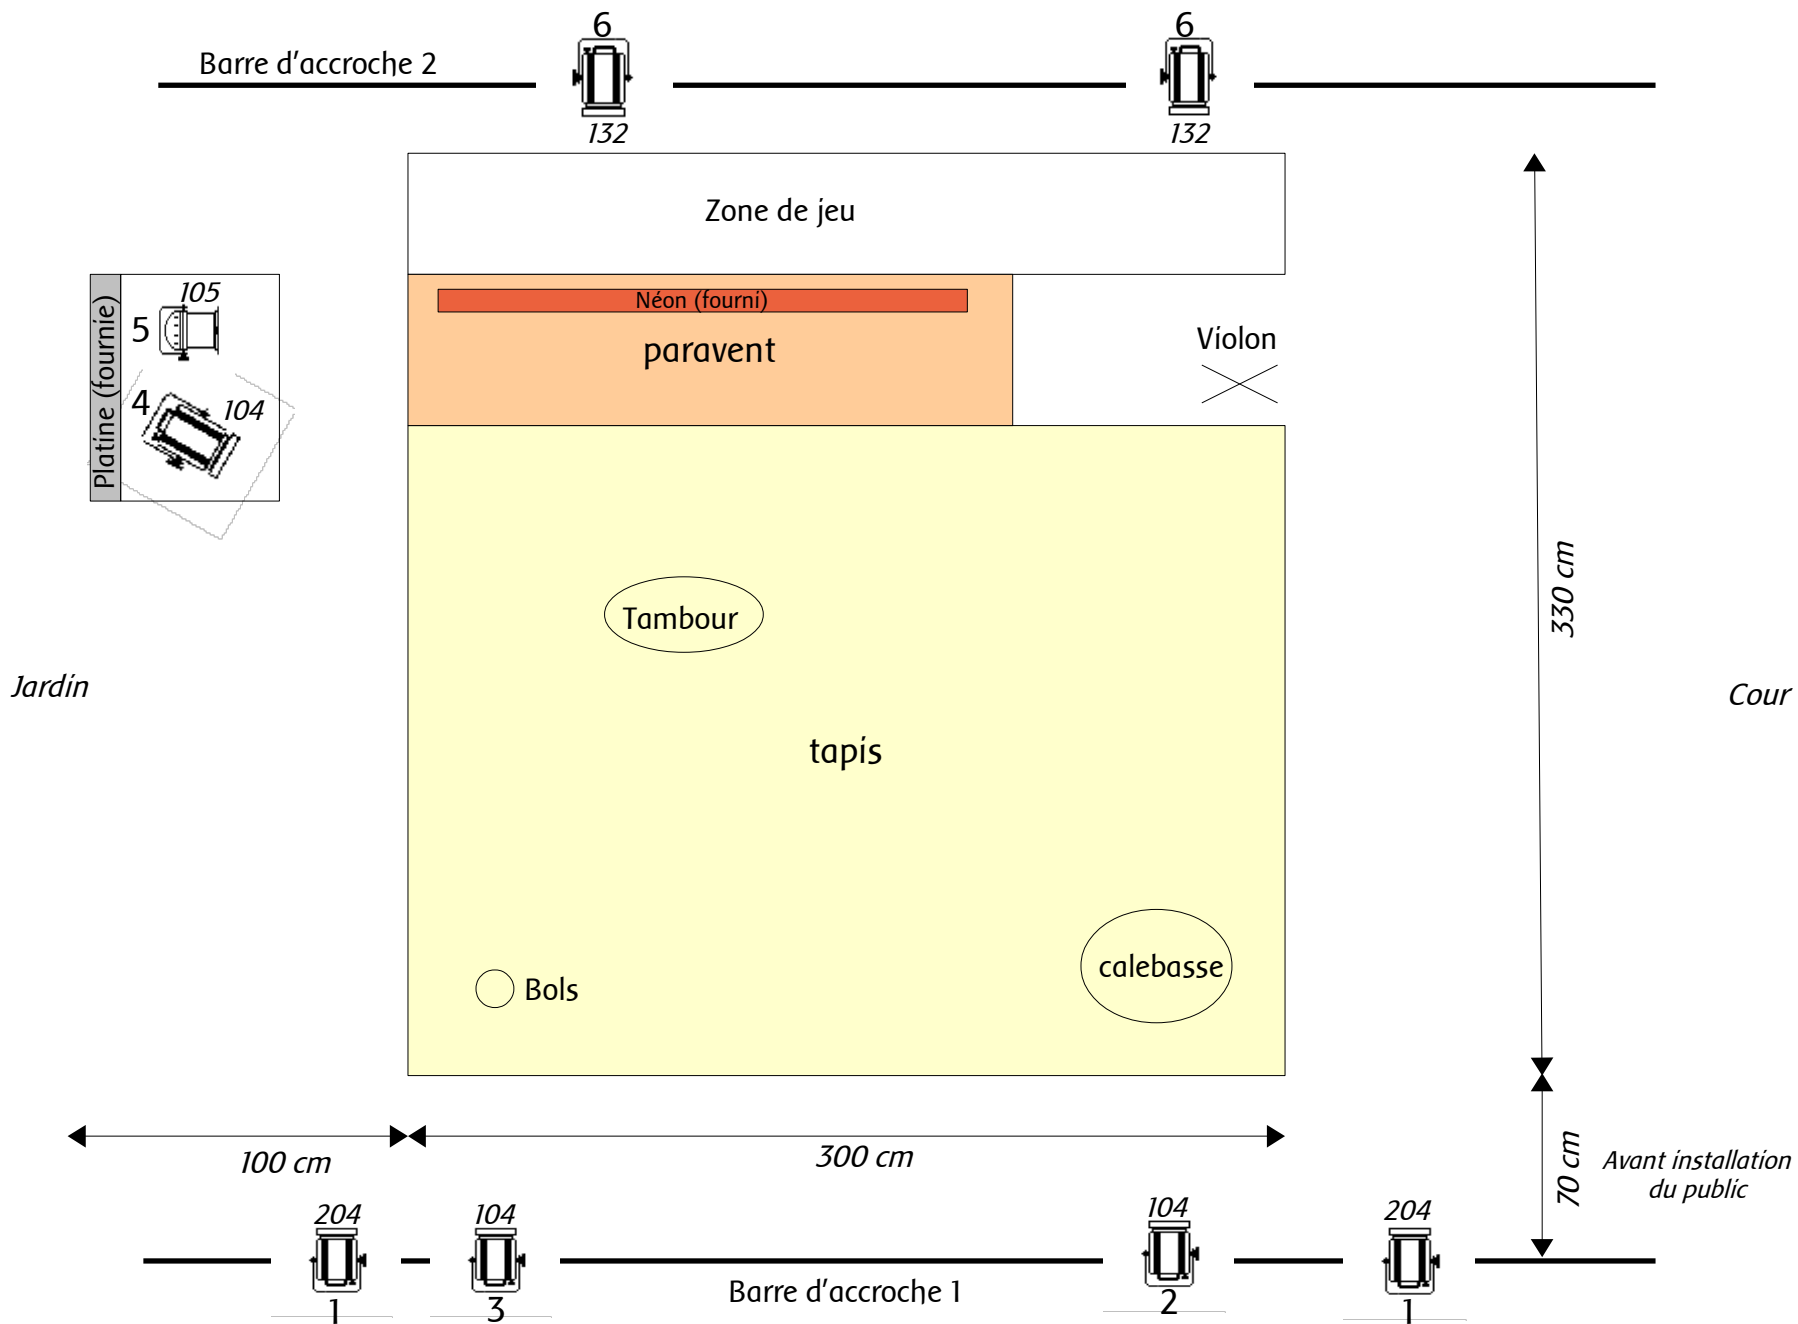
Barre d'accroche 2

6
132

6
132

Zone de jeu

Platine (fournie)
105
5
4
104

Néon (fourni)
paravent

Violon

Tambour

Jardin

tapis

Cour

330 cm

Bols

calebasse

100 cm

300 cm

70 cm

Avant installation du public

204
1

104
3

Barre d'accroche 1

104
2

204
1